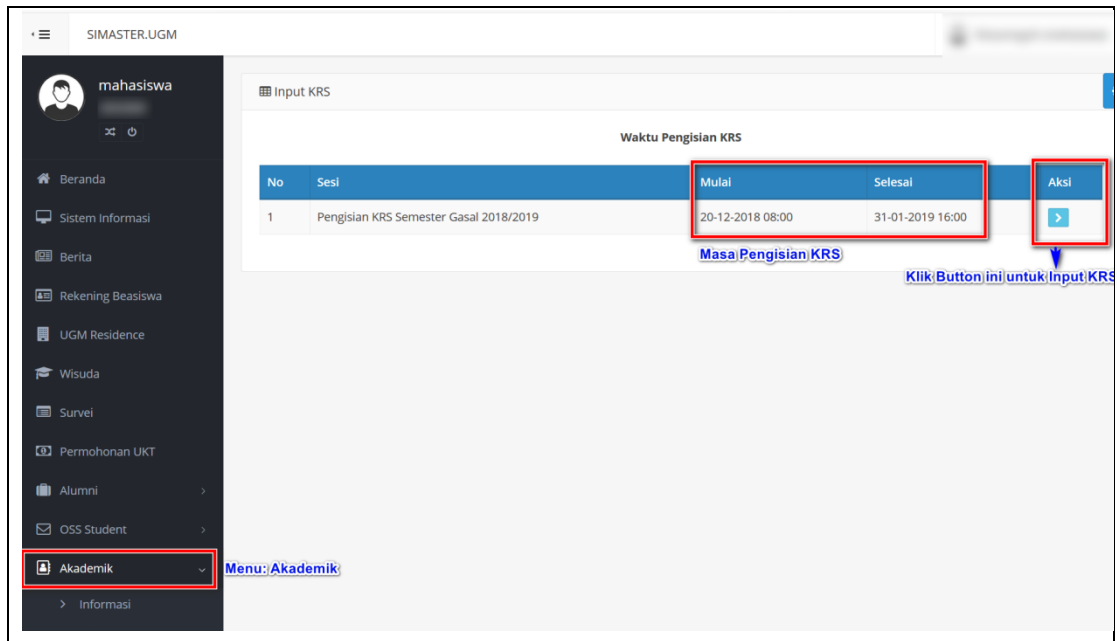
SIMASTER.UGM

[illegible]

mahasiswa

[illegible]

Beranda

Sistem Informasi

Berita

Rekening Beasiswa

UGM Residence

Wisuda

Survei

Permohonan UKT

Alumni

OSS Student

Akademik

Menu: Akademik

> Informasi

Input KRS

Waktu Pengisian KRS

| No | Sesi | Mulai | Selesai | Aksi |
|---|---|---|---|---|
| 1 | Pengisian KRS Semester Gasal 2018/2019 | 20-12-2018 08:00 | 31-01-2019 16:00 | > |

Masa Pengisian KRS

Klik Button ini untuk Input KRS